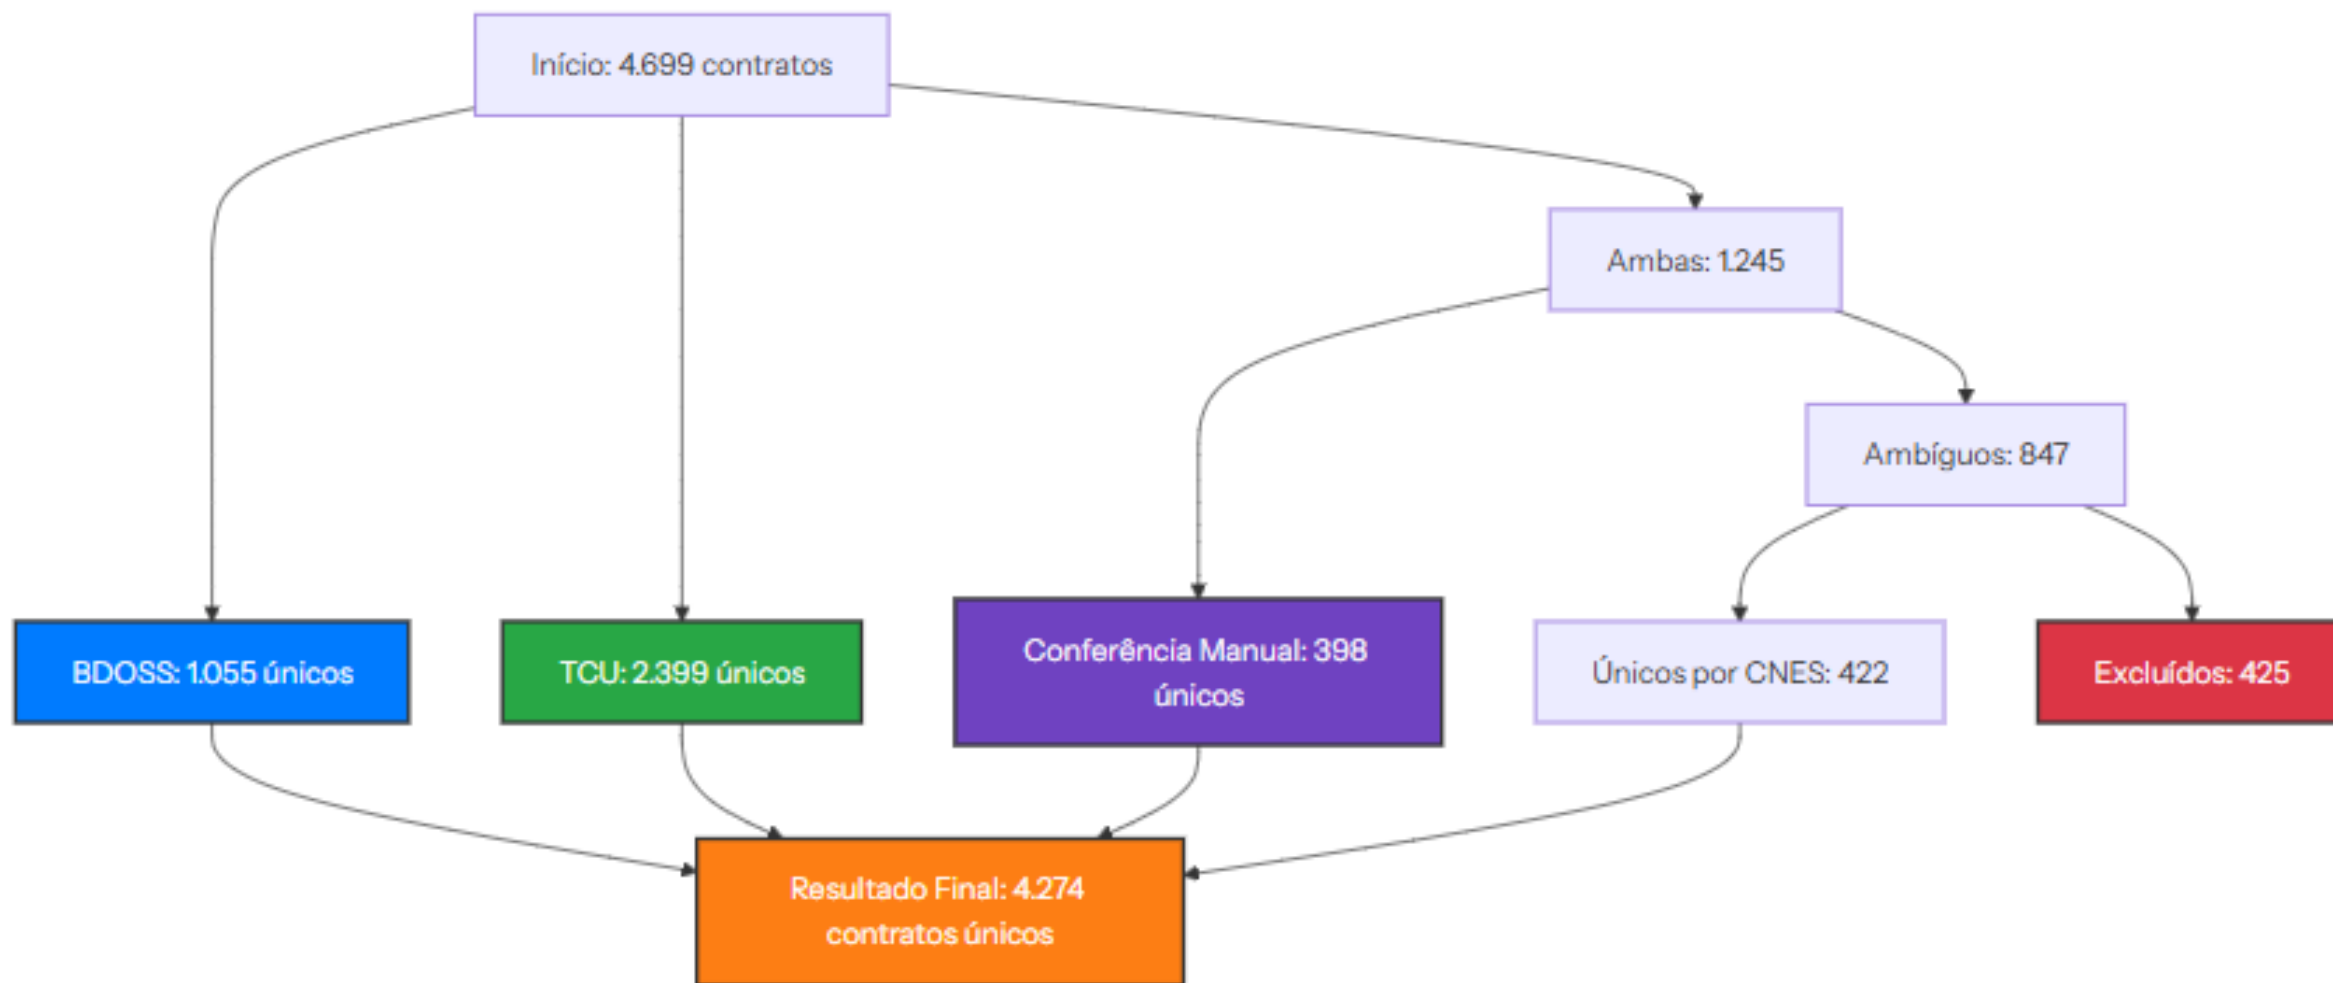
Início: 4.699 contratos

Ambas: 1.245

Ambíguos: 847

BDOSS: 1.055 únicos

TCU: 2.399 únicos

Conferência Manual: 398 únicos

Únicos por CNES: 422

Excluídos: 425

Resultado Final: 4.274 contratos únicos